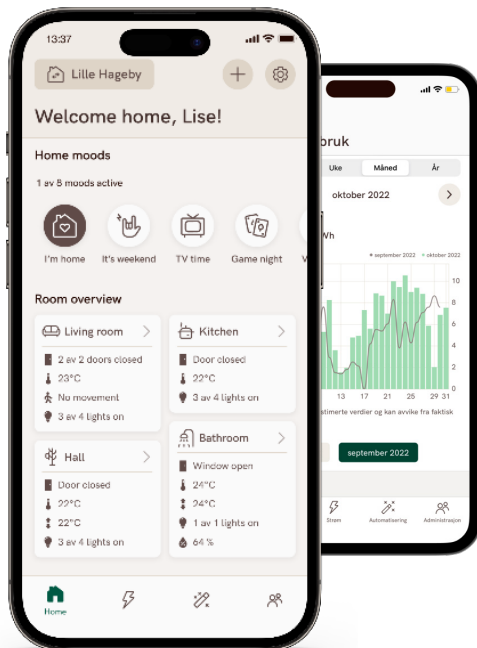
13:37

Lille Hageby

Welcome home, Lise!

Home moods

1 av 8 moods active

I'm home
It's weekend
TV time
Game night
V

Room overview

Living room
2 av 2 doors closed
23°C
No movement
3 av 4 lights on

Kitchen
Door closed
22°C
3 av 4 lights on

Hall
Door closed
22°C
22°C
3 av 4 lights on

Bathroom
Window open
24°C
24°C
1 av 1 lights on
64 %

Home

bruk

Uke
Måned
År

oktober 2022

Wh

september 2022
oktober 2022

10
8
6
4
2
0

19
22
25
28
29
31

stimerte verdier og kan avvike fra faktisk

september 2022

Strøm
Automatisering
Administrasjon